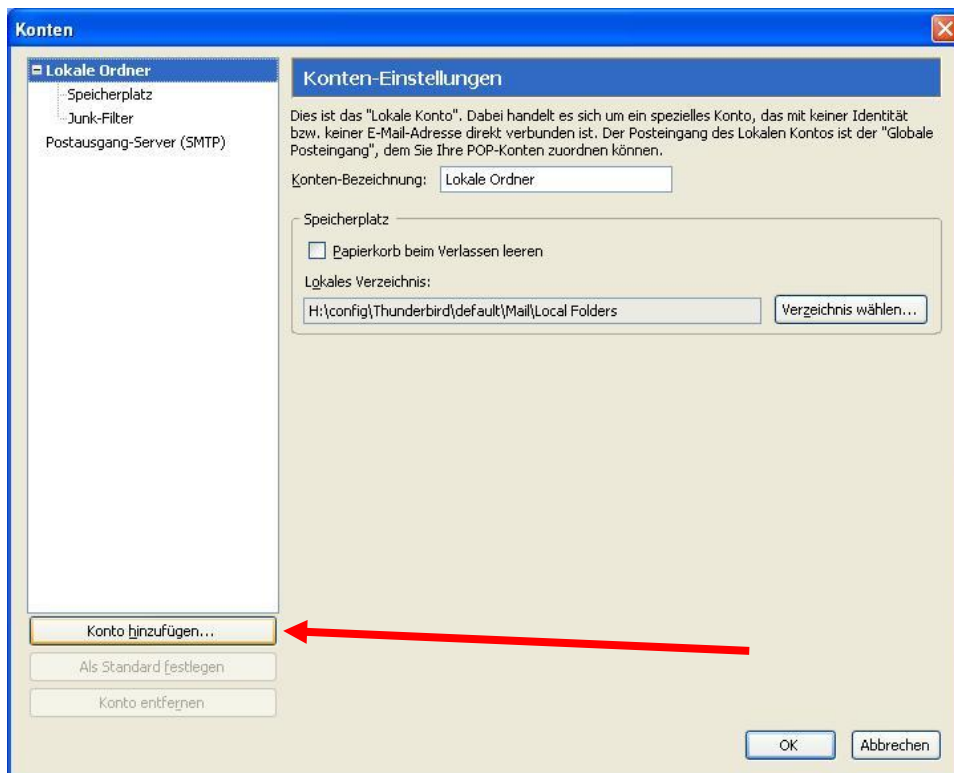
Konten

Lokale Ordner
Speicherplatz
Junk-Filter
Postausgang-Server (SMTP)

Konten-Einstellungen

Dies ist das "Lokale Konto". Dabei handelt es sich um ein spezielles Konto, das mit keiner Identität bzw. keiner E-Mail-Adresse direkt verbunden ist. Der Posteingang des Lokalen Kontos ist der "Globale Posteingang", dem Sie Ihre POP-Konten zuordnen können.

Konten-Bezeichnung: Lokale Ordner

Speicherplatz

Papierkorb beim Verlassen leeren

Lokales Verzeichnis:

H:\config\Thunderbird\default\Mail\Local Folders

Verzeichnis wählen...

Konto hinzufügen...

Als Standard festlegen

Konto entfernen

OK

Abbrechen